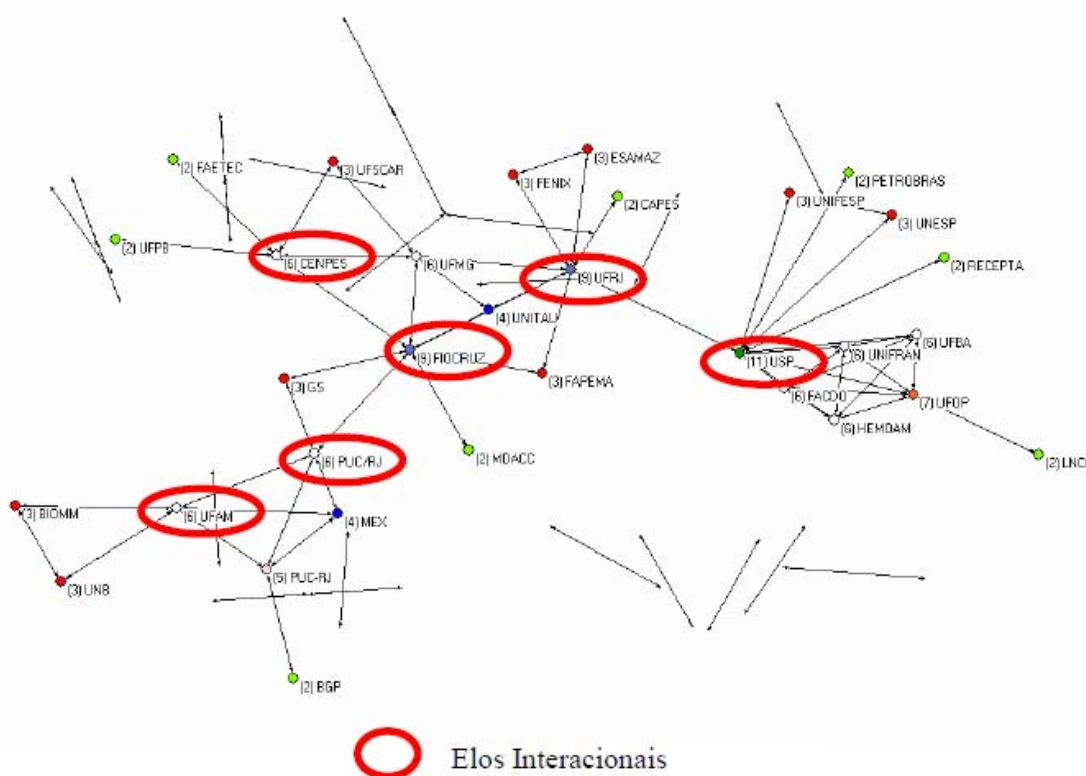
(2) FAETEC
(3) UFSCAR
(3) ESAMAZ
(3) FENIX
(2) CAPES
(2) PETROBRAS
(3) UNIFESP
(3) UNESP
(2) UFPB
(6) CENPES
(6) UFMG
(9) UFRJ
(2) RECEPTA
(4) UNITAU
(6) UFBA
(9) FIOCRUZ
(11) USP
(8) UNIFRAN
(3) FAPEMA
(3) GS
(6) FACDO
(7) UFOP
(6) HEMDAM
(2) MDACC
(6) PUC/RJ
(2) LNC
(3) BIOMM
(6) UFAM
(4) MEX
(5) PUC-RJ
(3) UNB
(2) BGP

Elos Interacionais